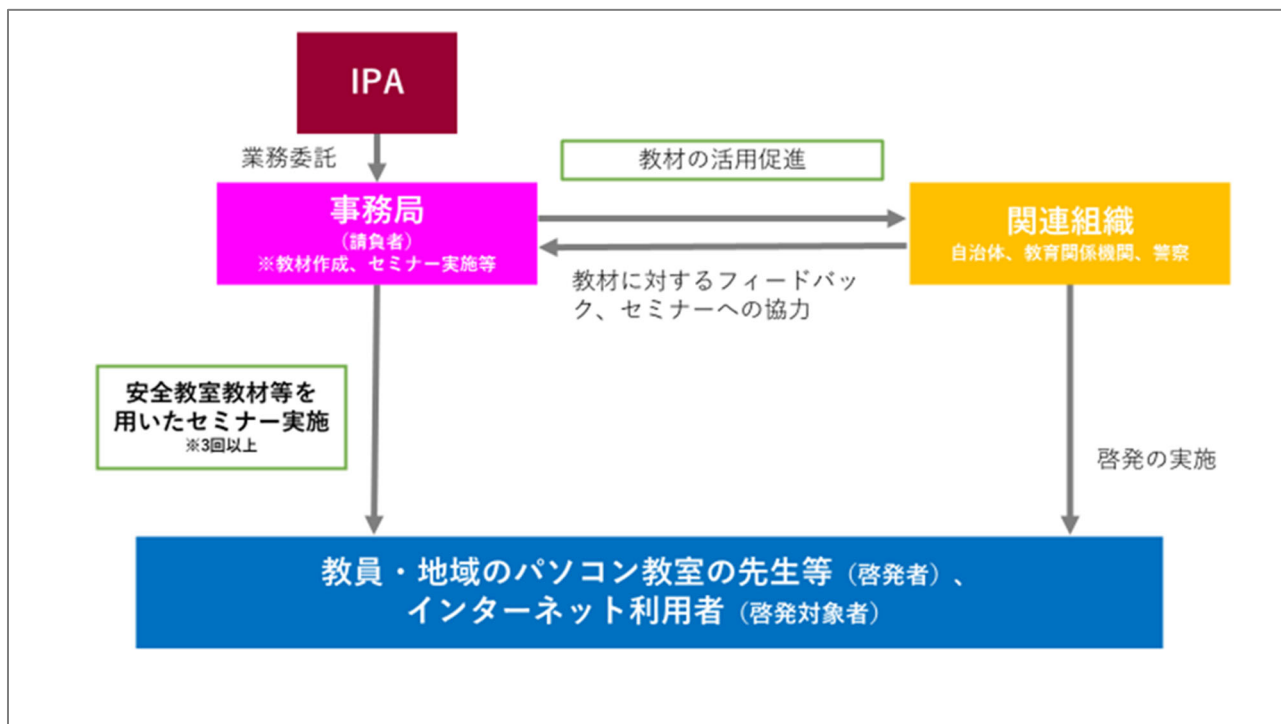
IPA

業務委託

教材の活用促進

事務局
（請負者）
※教材作成、セミナー実施等

関連組織
自治体、教育関係機関、警察

教材に対するフィードバック、セミナーへの協力

安全教室教材等を用いたセミナー実施
※3回以上

啓発の実施

教員・地域のパソコン教室の先生等（啓発者）、インターネット利用者（啓発対象者）